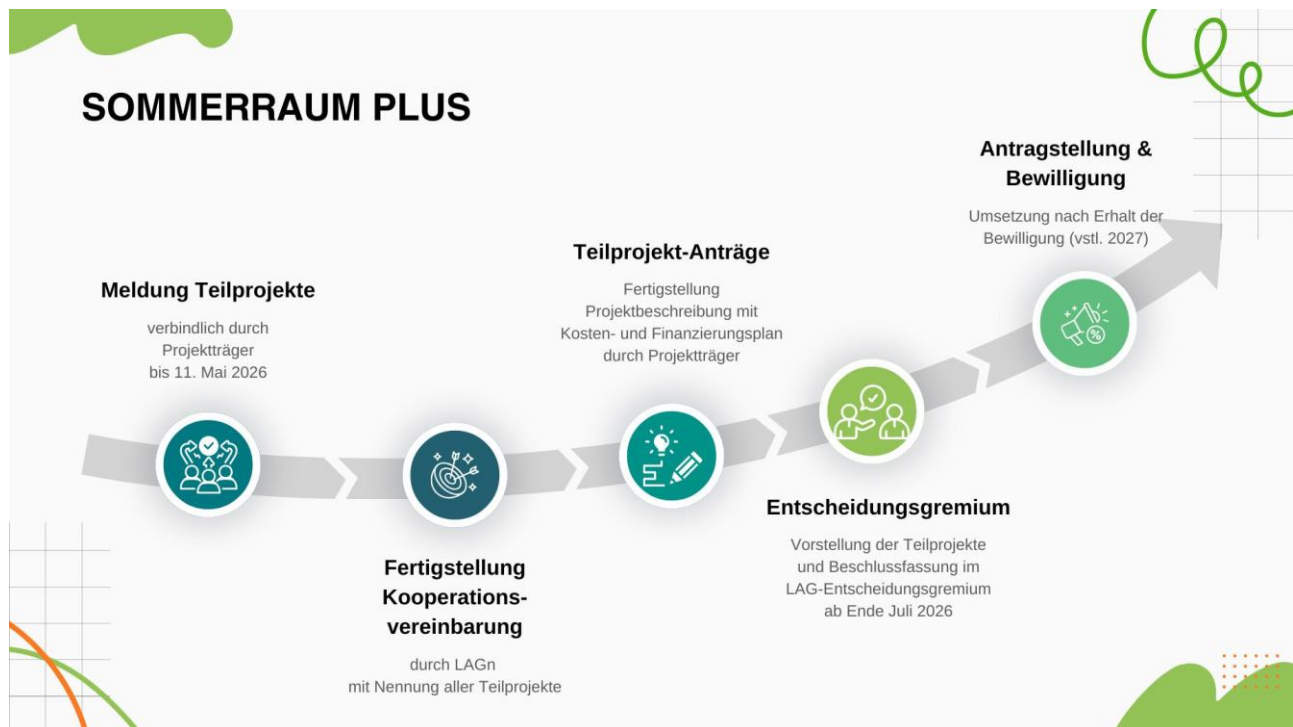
SOMMERRAUM PLUS

Antragstellung & Bewilligung

Umsetzung nach Erhalt der Bewilligung (vstl. 2027)

Teilprojekt-Anträge

Fertigstellung Projektbeschreibung mit Kosten- und Finanzierungsplan durch Projektträger

Meldung Teilprojekte

verbindlich durch Projektträger bis 11. Mai 2026

Entscheidungsgremium

Vorstellung der Teilprojekte und Beschlussfassung im LAG-Entscheidungsgremium ab Ende Juli 2026

Fertigstellung Kooperationsvereinbarung

durch LAGn mit Nennung aller Teilprojekte